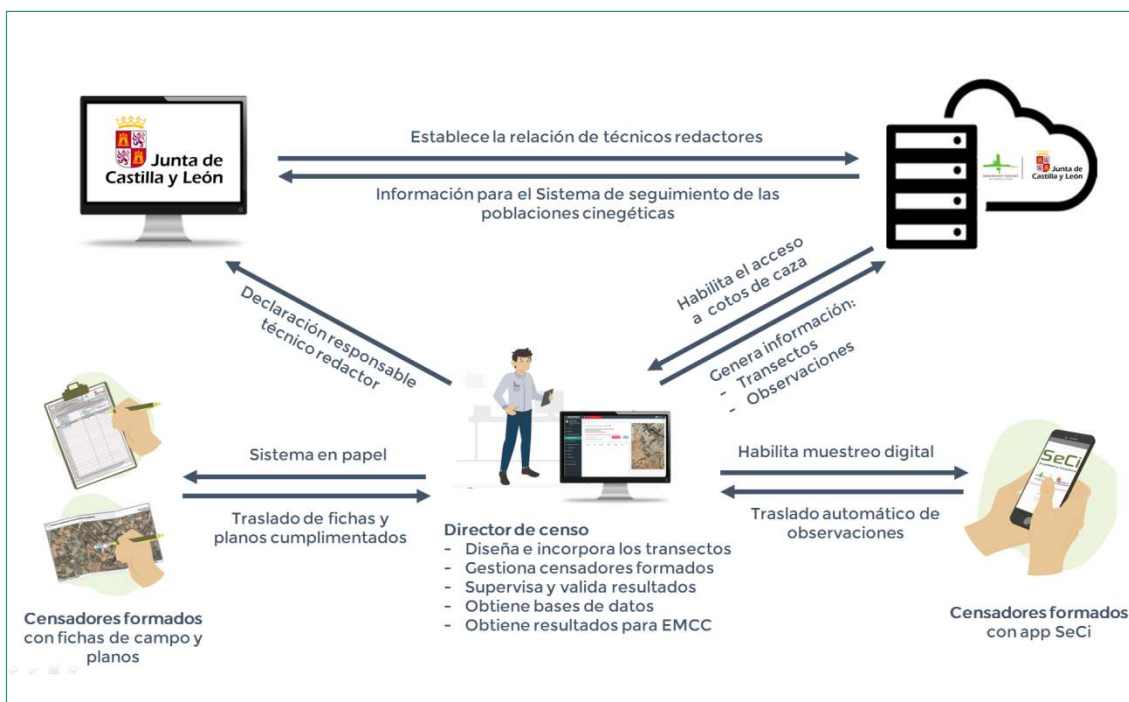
Junta de Castilla y León

Establece la relación de técnicos redactores

Información para el Sistema de seguimiento de las poblaciones cinegéticas

Junta de Castilla y León

Habilita el acceso a cotos de caza

Declaración responsable técnico redactor

Genera información:
- Transectos
- Observaciones

Sistema en papel

Traslado de fichas y planos cumplimentados

Habilita muestreo digital

Traslado automático de observaciones

SeCi

Director de censo
- Diseña e incorpora los transectos
- Gestiona censadores formados
- Supervisa y valida resultados
- Obtiene bases de datos
- Obtiene resultados para EMCC

Censadores formados con fichas de campo y planos

Censadores formados con app SeCi